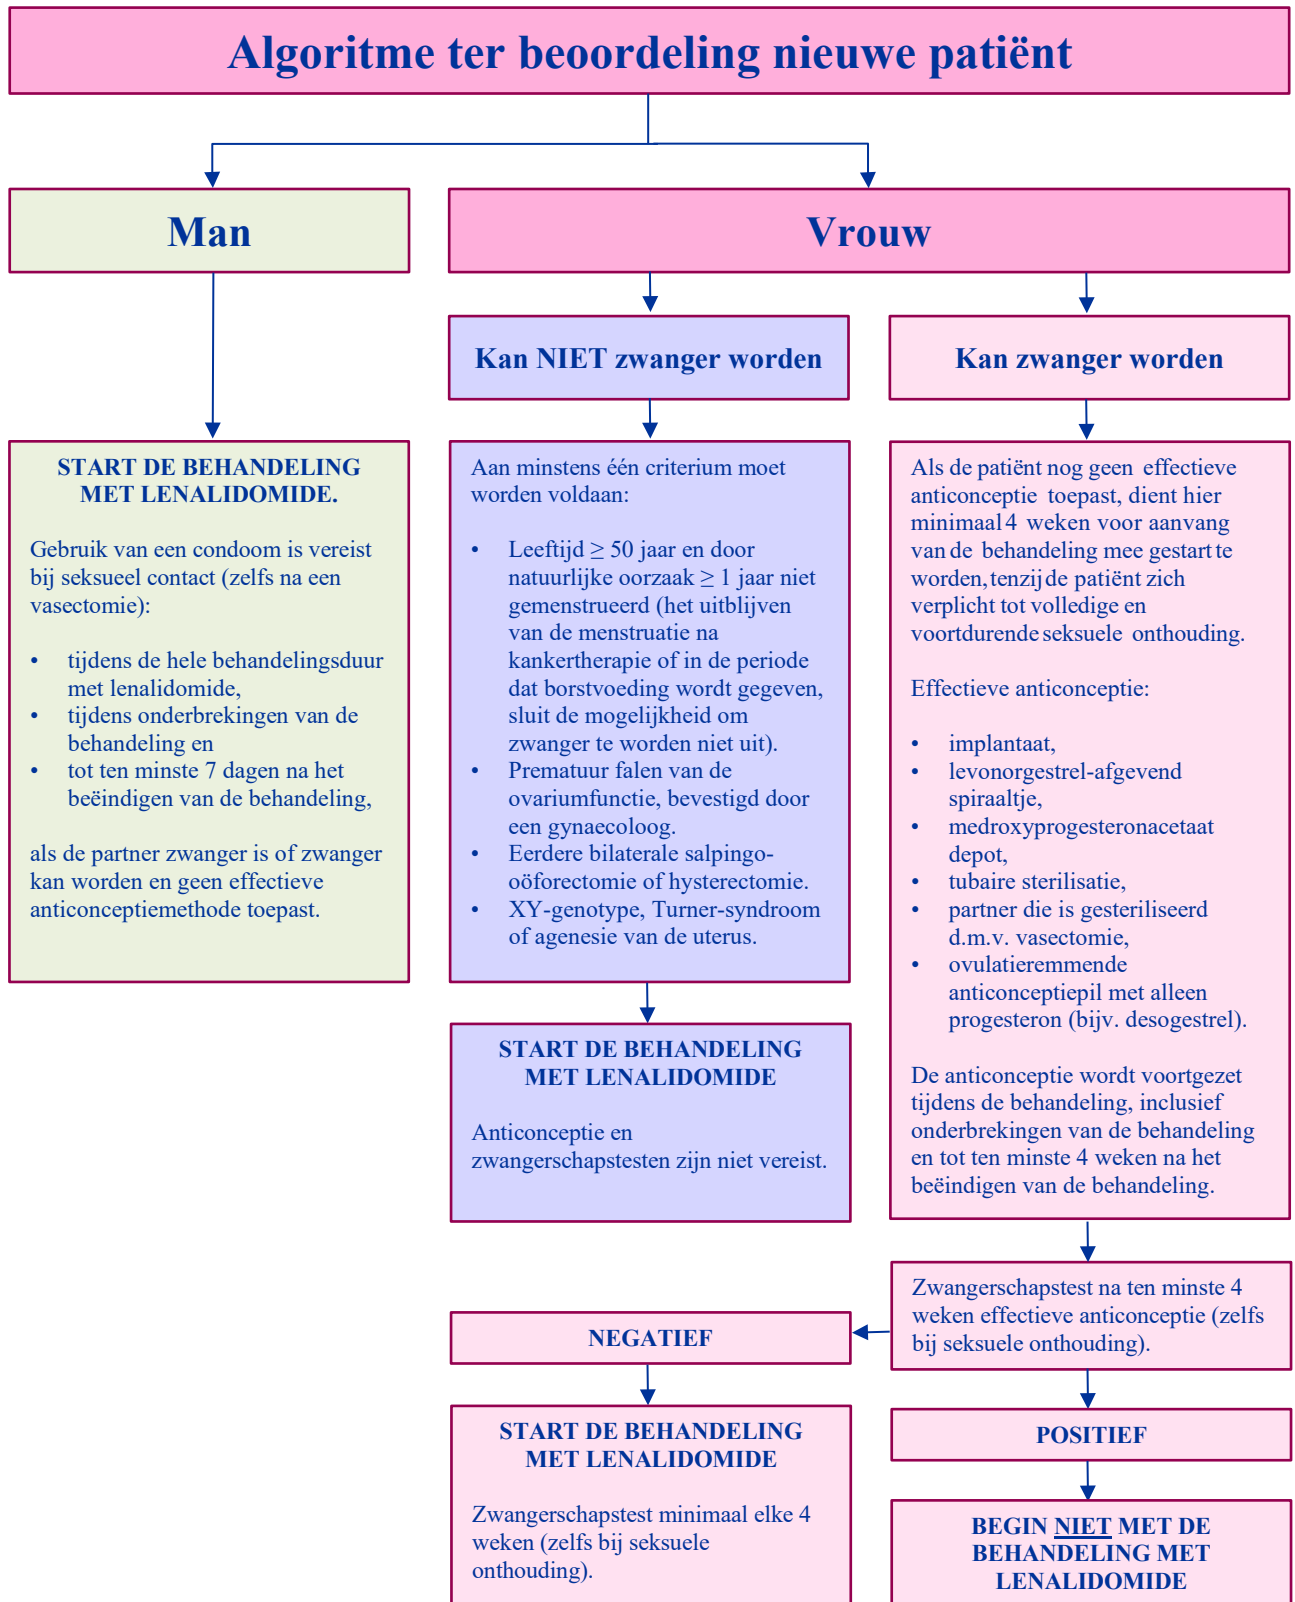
Algoritme ter beoordeling nieuwe patiënt

Man

Vrouw

Kan NIET zwanger worden

Kan zwanger worden

START DE BEHANDELING MET LENALIDOMIDE.

Gebruik van een condoom is vereist bij seksueel contact (zelfs na een vasectomie):

- tijdens de hele behandelingsduur met lenalidomide,
- tijdens onderbrekingen van de behandeling en
- tot ten minste 7 dagen na het beëindigen van de behandeling,

als de partner zwanger is of zwanger kan worden en geen effectieve anticonceptiemethode toepast.

Aan minstens één criterium moet worden voldaan:

- Leeftijd $\geq$ 50 jaar en door natuurlijke oorzaak $\geq$ 1 jaar niet gemenstrueerd (het uitblijven van de menstruatie na kankertherapie of in de periode dat borstvoeding wordt gegeven, sluit de mogelijkheid om zwanger te worden niet uit).
- Prematuur falen van de ovariumfunctie, bevestigd door een gynaecoloog.
- Eerdere bilaterale salpingo-oöforectomie of hysterectomie.
- XY-genotype, Turner-syndroom of agenesie van de uterus.

Als de patiënt nog geen effectieve anticonceptie toepast, dient hier minimaal 4 weken voor aanvang van de behandeling mee gestart te worden, tenzij de patiënt zich verplicht tot volledige en voortdurende seksuele onthouding.

Effectieve anticonceptie:

- implantaat,
- levonorgestrel-afgevend spiraaltje,
- medroxyprogesteronacetaat depot,
- tubaire sterilisatie,
- partner die is gesteriliseerd d.m.v. vasectomie,
- ovulatieremmende anticonceptiepil met alleen progesteron (bijv. desogestrel).

De anticonceptie wordt voortgezet tijdens de behandeling, inclusief onderbrekingen van de behandeling en tot ten minste 4 weken na het beëindigen van de behandeling.

START DE BEHANDELING MET LENALIDOMIDE

Anticonceptie en zwangerschapstesten zijn niet vereist.

Zwangerschapstest na ten minste 4 weken effectieve anticonceptie (zelfs bij seksuele onthouding).

NEGATIEF

POSITIEF

START DE BEHANDELING MET LENALIDOMIDE

Zwangerschapstest minimaal elke 4 weken (zelfs bij seksuele onthouding).

BEGIN NIET MET DE BEHANDELING MET LENALIDOMIDE